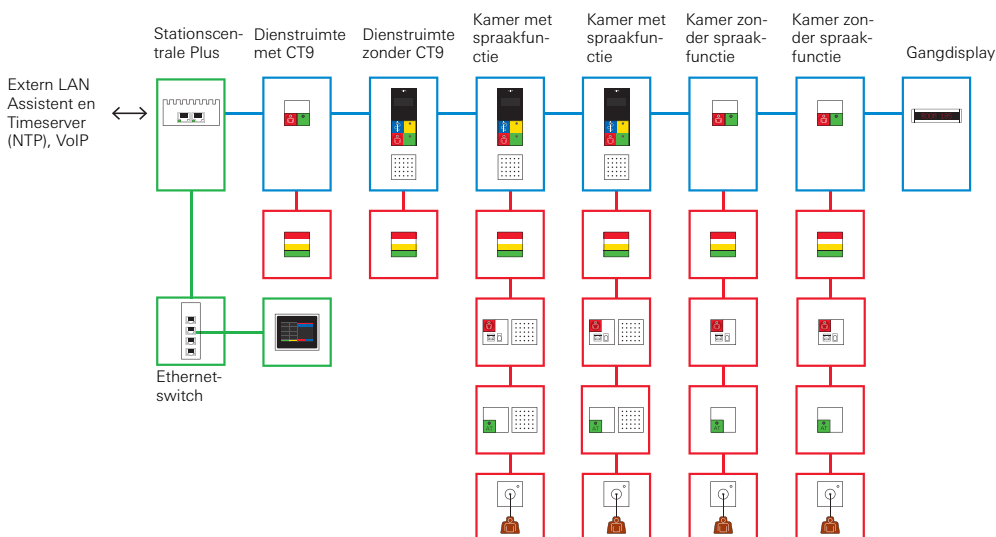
Extern LAN Assistent en Timeserver (NTP), VoIP

Stationscentrale Plus

Dienstruimte met CT9

Dienstruimte zonder CT9

Kamer met spraakfunctie

Kamer met spraakfunctie

Kamer zonder spraakfunctie

Kamer zonder spraakfunctie

Gangdisplay

Ethernetswitch